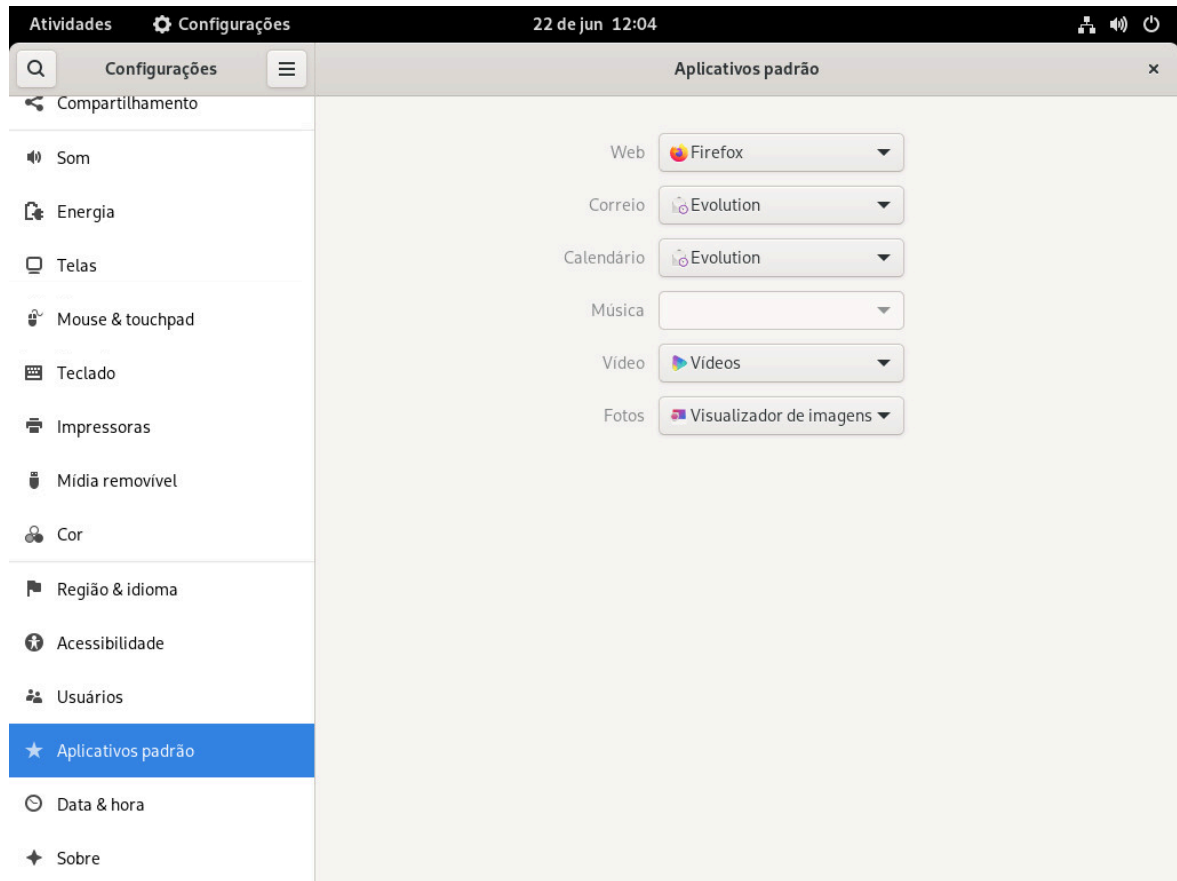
Atividades Configurações 22 de jun 12:04

Configurações

Aplicativos padrão

×

Compartilhamento

Som

Energia

Telas

Mouse & touchpad

Teclado

Impressoras

Mídia removível

Cor

Região & idioma

Acessibilidade

Usuários

Aplicativos padrão

Data & hora

Sobre

Web Firefox

Correio Evolution

Calendário Evolution

Música

Vídeo Vídeos

Fotos Visualizador de imagens